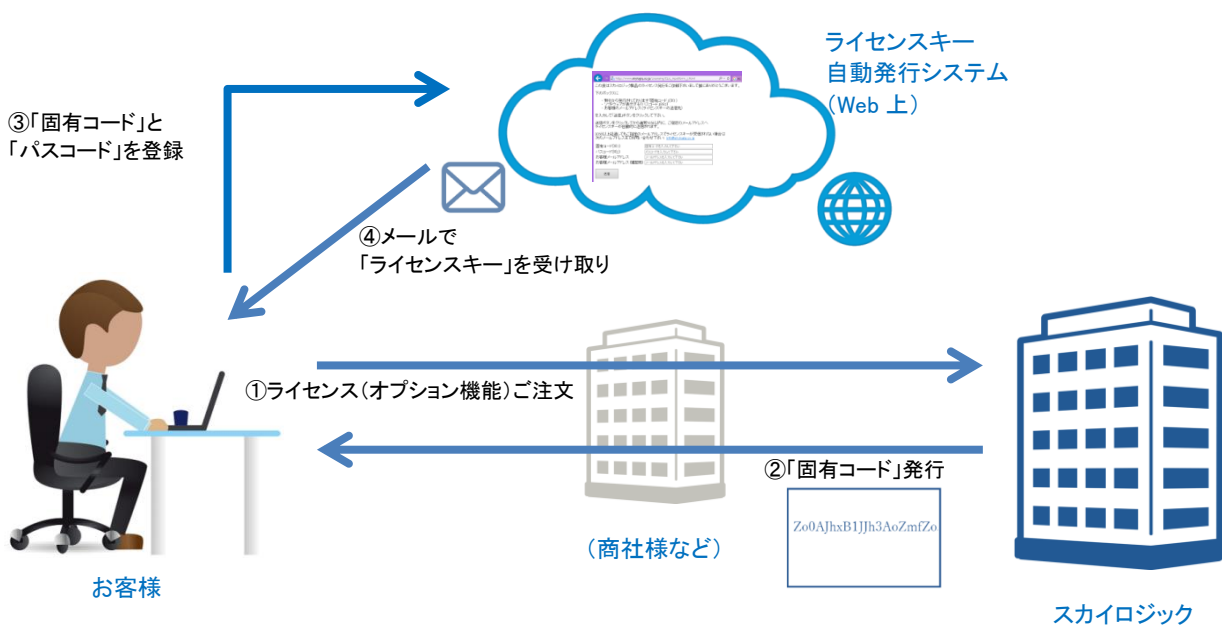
③「固有コード」と
「パスコード」を登録

ライセンスキー
自動発行システム
（Web 上）

④メールで
「ライセンスキー」を受け取り

①ライセンス（オプション機能）ご注文

②「固有コード」発行

Zo0AJhxB1JJh3AoZmfZo

（商社様など）

お客様

スカイロジック